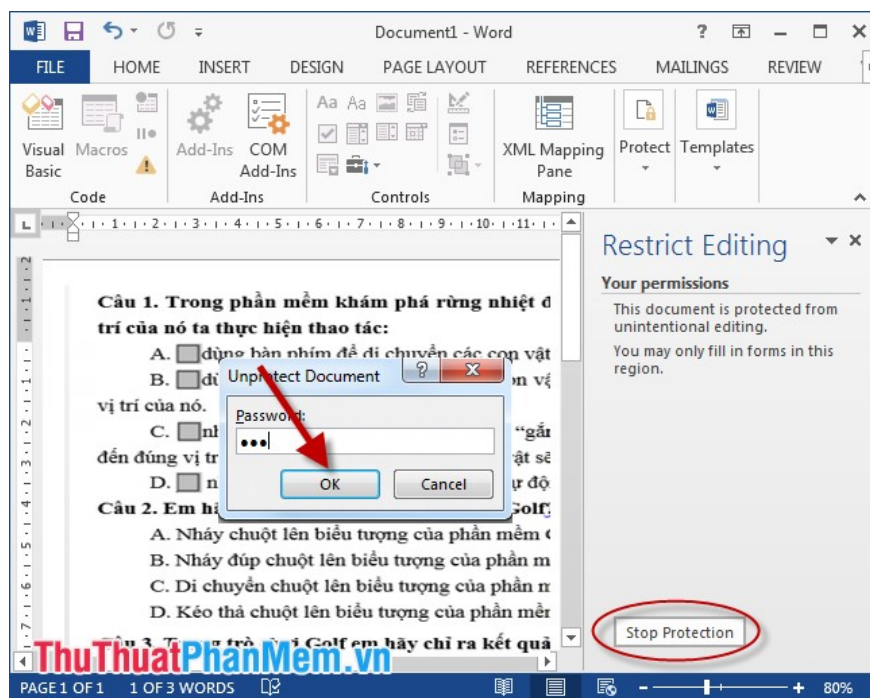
Document1 - Word

FILE HOME INSERT DESIGN PAGE LAYOUT REFERENCES MAILINGS REVIEW

Visual Basic Macros Add-Ins COM Add-Ins XML Mapping Pane Protect Templates

Code Add-Ins Controls Mapping

Restrict Editing

Your permissions

This document is protected from unintentional editing.

You may only fill in forms in this region.

Stop Protection

Câu 1. Trong phần mềm khám phá rừng nhiệt đ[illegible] trí của nó ta thực hiện thao tác:

A. dùng bàn phím để di chuyển các con vật

B. dù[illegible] on vậ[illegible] vị trí của nó.

C. nh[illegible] "gắn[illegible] đến đúng vị tr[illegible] vật sẽ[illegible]

D. n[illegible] ự độ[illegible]

Câu 2. Em hã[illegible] Golf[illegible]

A. Nháy chuột lên biểu tượng của phần mềm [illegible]

B. Nháy đúp chuột lên biểu tượng của phần m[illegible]

C. Di chuyển chuột lên biểu tượng của phần m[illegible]

D. Kéo thả chuột lên biểu tượng của phần mề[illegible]

Câu 3. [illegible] Golf em hãy chỉ ra kết quả

Unprotect Document

Password:

•••

OK Cancel

ThuThuatPhanMem.vn

PAGE 1 OF 1 1 OF 3 WORDS 80%